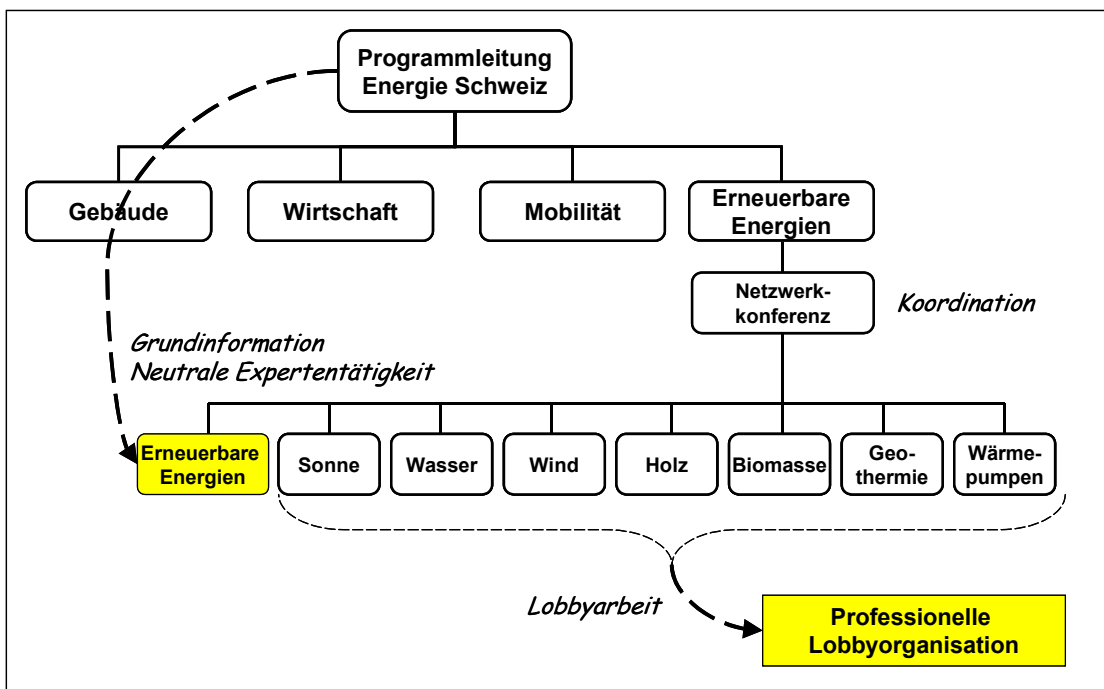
Programmleitung Energie Schweiz

Gebäude

Wirtschaft

Mobilität

Erneuerbare Energien

Netzwerkkonferenz

Koordination

Grundinformation
Neutrale Expertentätigkeit

Erneuerbare Energien

Sonne

Wasser

Wind

Holz

Biomasse

Geothermie

Wärmepumpen

Lobbyarbeit

Professionelle Lobbyorganisation